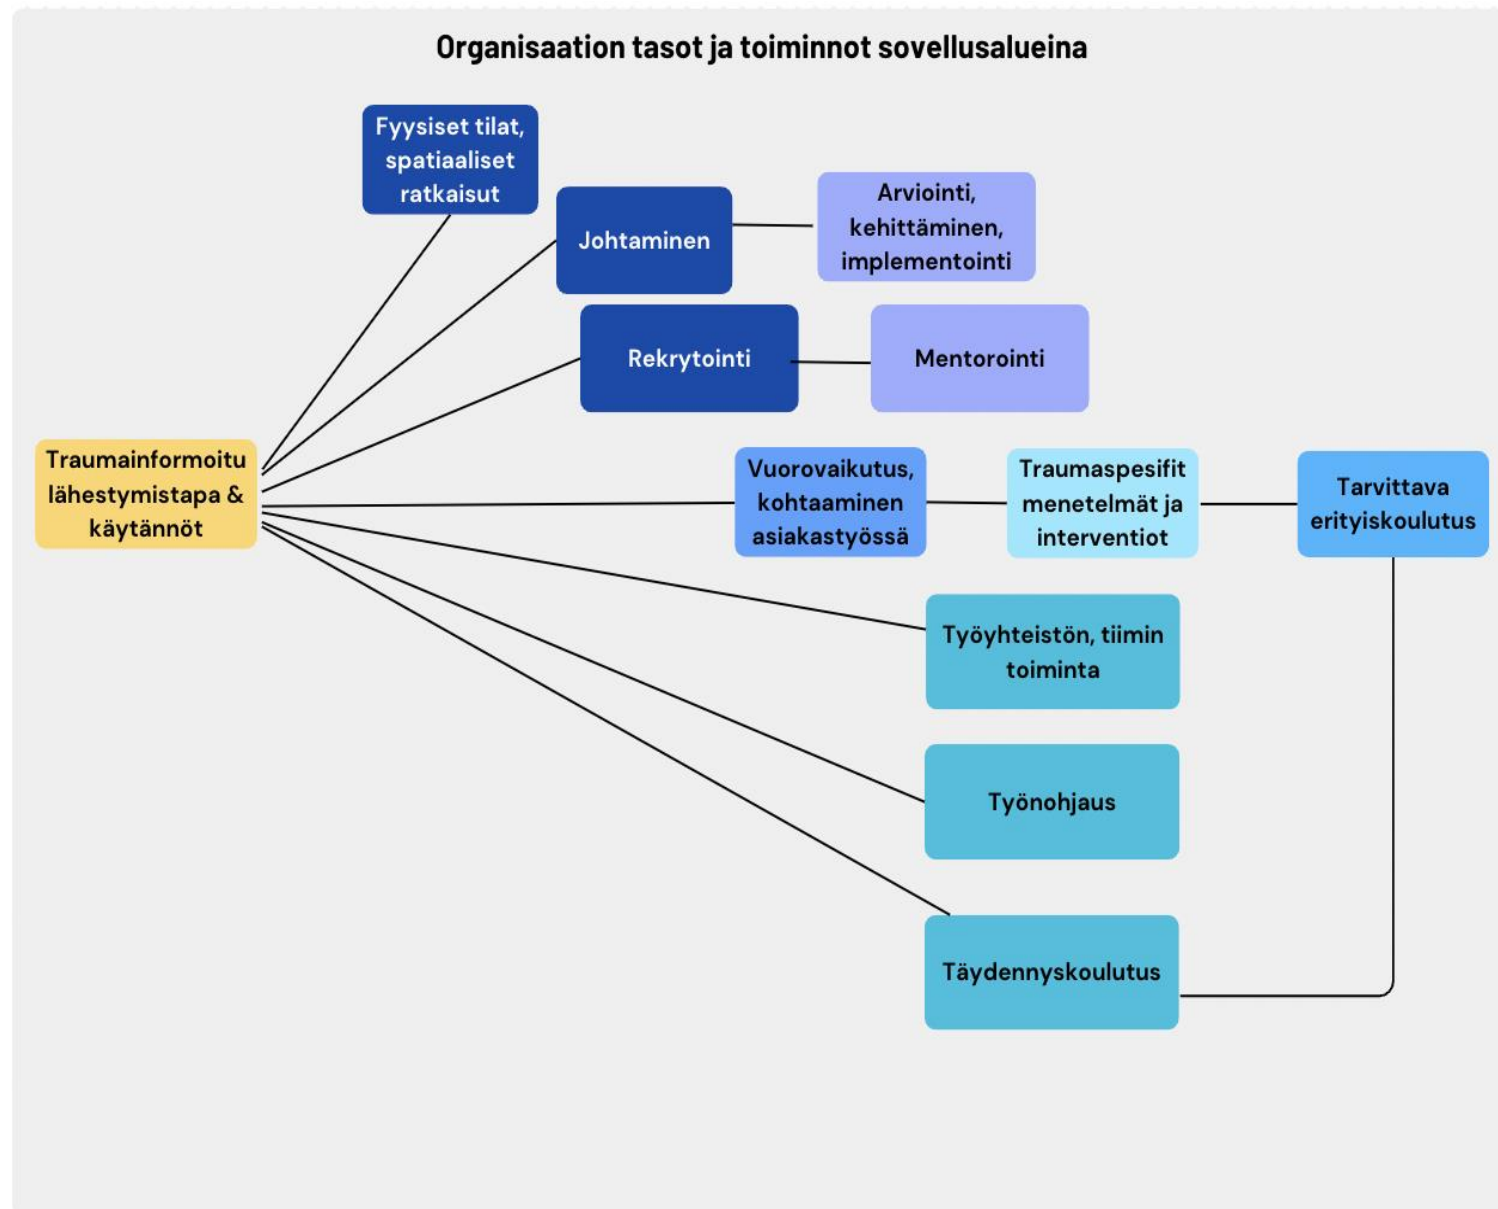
Organisaation tasot ja toiminnot sovellusalueina

Fyysiset tilat, spatiaaliset ratkaisut

Johtaminen

Arviointi, kehittäminen, implementointi

Rekrytointi

Mentorointi

Traumainformoitu lähestymistapa & käytännöt

Vuorovaikutus, kohtaaminen asiakastyössä

Traumaspesifit menetelmät ja interventiot

Tarvittava erityiskoulutus

Työyhteistön, tiimin toiminta

Työnohjaus

Täydennyskoulutus